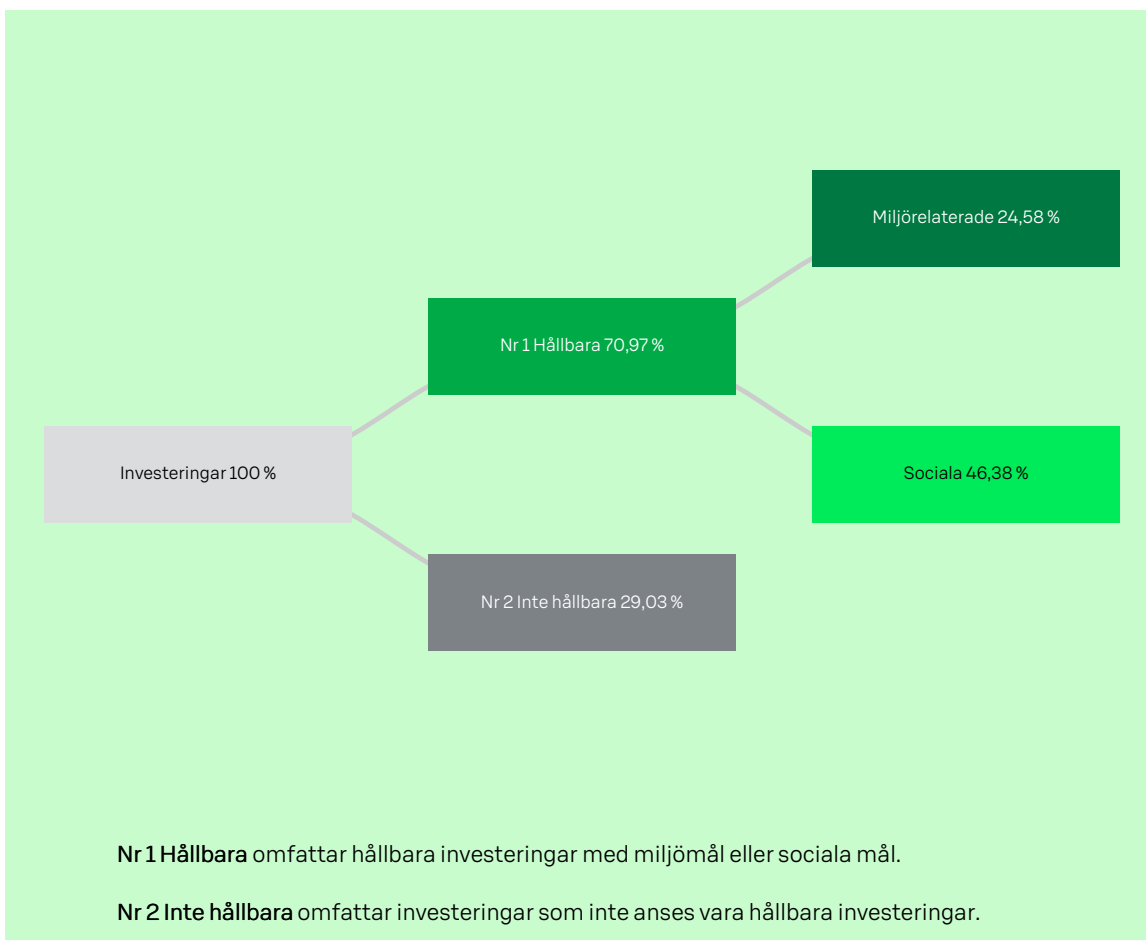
Miljörelaterade 24,58 %

Nr 1 Hållbara 70,97 %

Investeringar 100 %

Sociala 46,38 %

Nr 2 Inte hållbara 29,03 %

**Nr 1 Hållbara** omfattar hållbara investeringar med miljömål eller sociala mål.

**Nr 2 Inte hållbara** omfattar investeringar som inte anses vara hållbara investeringar.